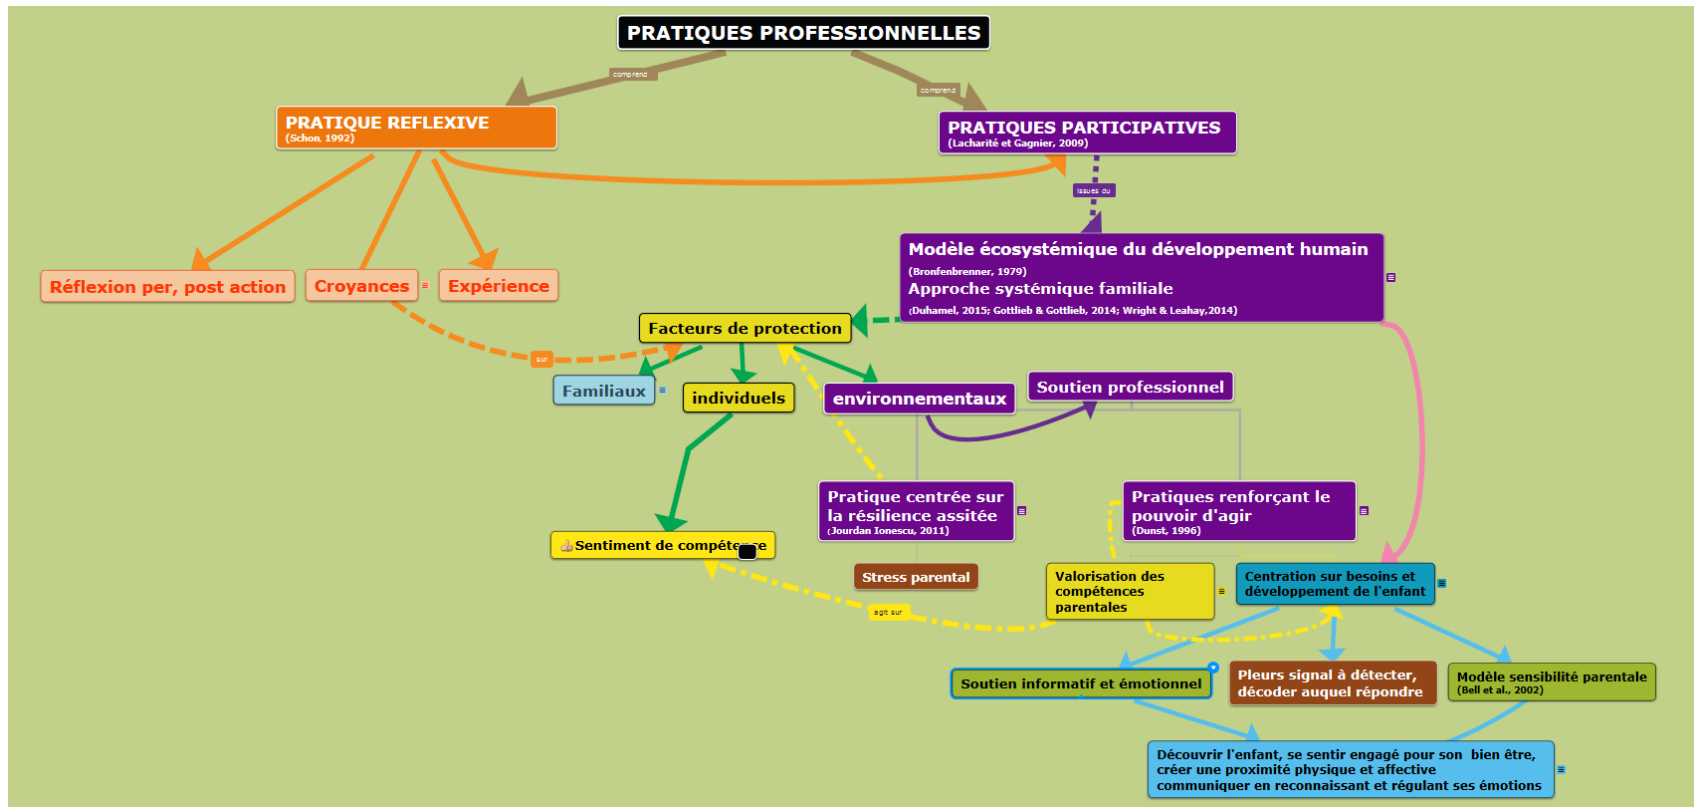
PRATIQUES PROFESSIONNELLES

comprend

comprend

PRATIQUE REFLEXIVE
(Schon, 1992)

PRATIQUES PARTICIPATIVES
(Lacharité et Gagnier, 2009)

issues du

Modèle écosystémique du développement humain
(Bronfenbrenner, 1979)
Approche systémique familiale
(Duhamel, 2015; Gottlieb & Gottlieb, 2014; Wright & Leahay,2014)

Réflexion per, post action

Croyances

Expérience

sur

Facteurs de protection

Familiaux

individuels

environnementaux

Soutien professionnel

Pratique centrée sur la résilience assitée
(Jourdan Ionescu, 2011)

Pratiques renforçant le pouvoir d'agir
(Dunst, 1996)

Sentiment de compéte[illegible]e

Stress parental

agit sur

Valorisation des compétences parentales

Centration sur besoins et développement de l'enfant

Soutien informatif et émotionnel

Pleurs signal à détecter, décoder auquel répondre

Modèle sensibilité parentale
(Bell et al., 2002)

Découvrir l'enfant, se sentir engagé pour son bien être, créer une proximité physique et affective communiquer en reconnaissant et régulant ses émotions